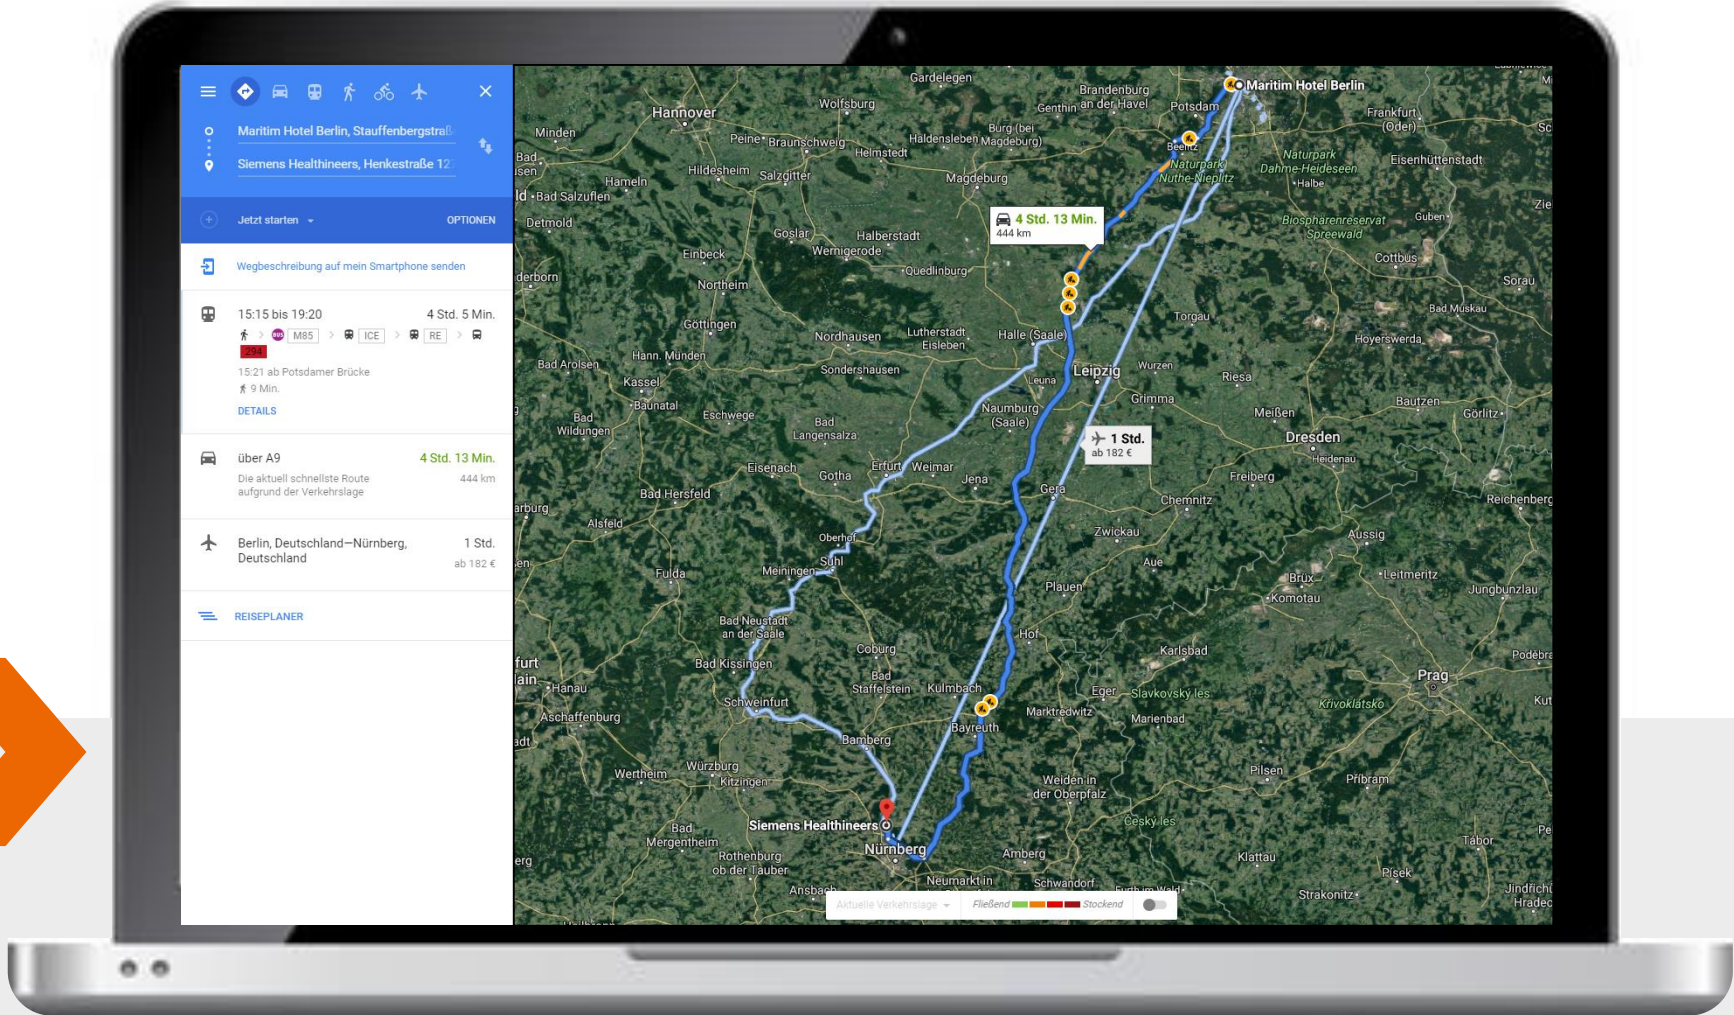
Maritim Hotel Berlin, Stauffenbergstraß

Siemens Healthineers, Henkestraße 12

Jetzt starten

OPTIONEN

Wegbeschreibung auf mein Smartphone senden

15:15 bis 19:20

4 Std. 5 Min.

M85 ICE RE

294

15:21 ab Potsdamer Brücke

9 Min.

DETAILS

über A9

4 Std. 13 Min.

Die aktuell schnellste Route aufgrund der Verkehrslage

444 km

Berlin, Deutschland–Nürnberg, Deutschland

1 Std.

ab 182 €

REISEPLANER

Maritim Hotel Berlin

4 Std. 13 Min.
444 km

1 Std.
ab 182 €

Siemens Healthineers

Hannover Wolfsburg Gardelegen Brandenburg an der Havel Genthin Potsdam Frankfurt (Oder) Minden Peine Braunschweig Helmstedt Haldensleben Burg (bei Magdeburg) Beelitz Naturpark Nuthe-Nieplitz Naturpark Dahme-Heideseen Halbe Eisenhüttenstadt Bad Oeynhausen Hildesheim Salzgitter Magdeburg Hameln Bad Salzuflen Detmold Goslar Halberstadt Wernigerode Quedlinburg Biosphärenreservat Spreewald Guben Cottbus Einbeck Northeim Paderborn Sorau Göttingen Nordhausen Lutherstadt Eisleben Halle (Saale) Torgau Bad Muskau Hoyerswerda Hann. Münden Leuna Leipzig Wurzen Bad Arolsen Kassel Sondershausen Riesa Baunatal Grimma Meißen Bautzen Görlitz Bad Wildungen Eschwege Bad Langensalza Naumburg (Saale) Dresden Heidenau Eisenach Gotha Erfurt Weimar Jena Freiberg Bad Hersfeld Gera Chemnitz Reichenberg Alsfeld Oberhof Zwickau Aussig Fulda Meiningen Suhl Aue Plauen Brüx Leitmeritz Komotau Jungbunzlau Bad Neustadt an der Saale Hof Karlsbad Coburg Bad Kissingen Bad Staffelstein Kulmbach Hanau Eger Slavkovský les Prag Aschaffenburg Schweinfurt Marktredwitz Marienbad Krivoklátsko Bayreuth Bamberg Würzburg Kitzingen Wertheim Weiden in der Oberpfalz Pilsen Příbram Český les Bad Mergentheim Nürnberg Amberg Tábor Rothenburg ob der Tauber Klattau Ansbach Neumarkt in Schwandorf Písek Strakonitz Jindřichův Hradec

Aktuelle Verkehrslage Fließend Stockend